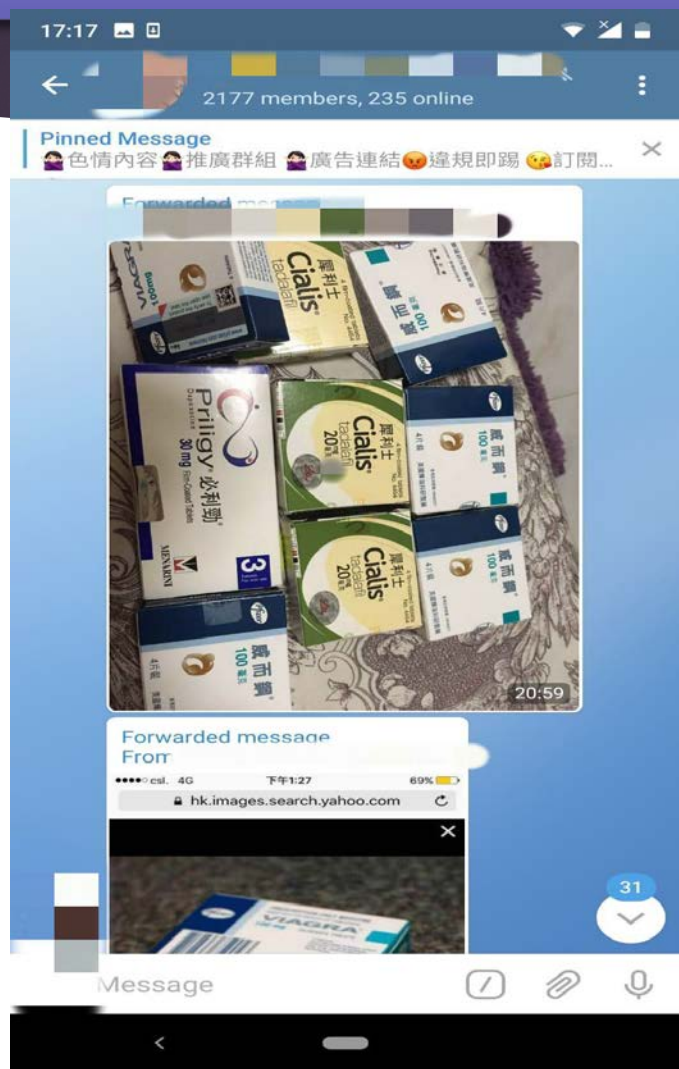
17:17

2177 members, 235 online

Pinned Message
🙅‍♀️色情內容🙅‍♀️推廣群組 🙅‍♀️廣告連結😡違規即踢 😘訂閱...

Forwarded message

VIAGRA 100mg

犀利士 Cialis tadalafil

威而鋼 100毫克

Priligy 30 mg 必利勁

MENARINI

3

犀利士 Cialis tadalafil 20毫克

威而鋼 100毫克

犀利士 Cialis tadalafil 20毫克

威而鋼 100毫克

威而鋼 100毫克

20:59

Forwarded message
From

●●●●○ csl. 4G 下午1:27 69%
hk.images.search.yahoo.com

VIAGRA

31

Message